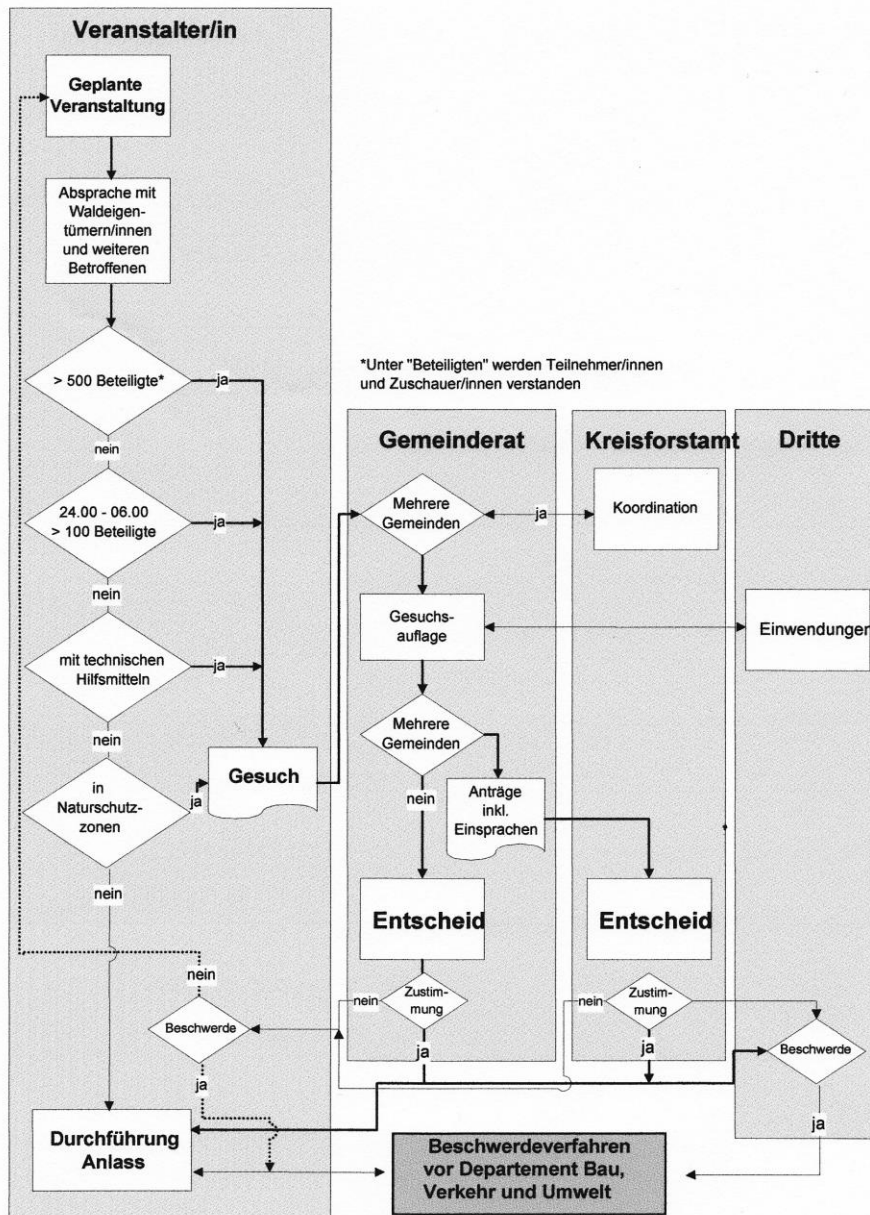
Veranstalter/in

Geplante Veranstaltung

Absprache mit Waldeigentümern/innen und weiteren Betroffenen

> 500 Beteiligte*

ja

nein

24.00 - 06.00 > 100 Beteiligte

ja

nein

mit technischen Hilfsmitteln

ja

nein

in Naturschutzzonen

ja

Gesuch

nein

nein

Beschwerde

ja

Durchführung Anlass

*Unter "Beteiligten" werden Teilnehmer/innen und Zuschauer/innen verstanden

Gemeinderat

Mehrere Gemeinden

ja

Gesuchsauflage

Mehrere Gemeinden

nein

Anträge inkl. Einsprachen

Entscheid

nein

Zustimmung

ja

Kreisforstamt

Koordination

Entscheid

nein

Zustimmung

ja

Dritte

Einwendungen

Beschwerde

ja

Beschwerdeverfahren vor Departement Bau, Verkehr und Umwelt